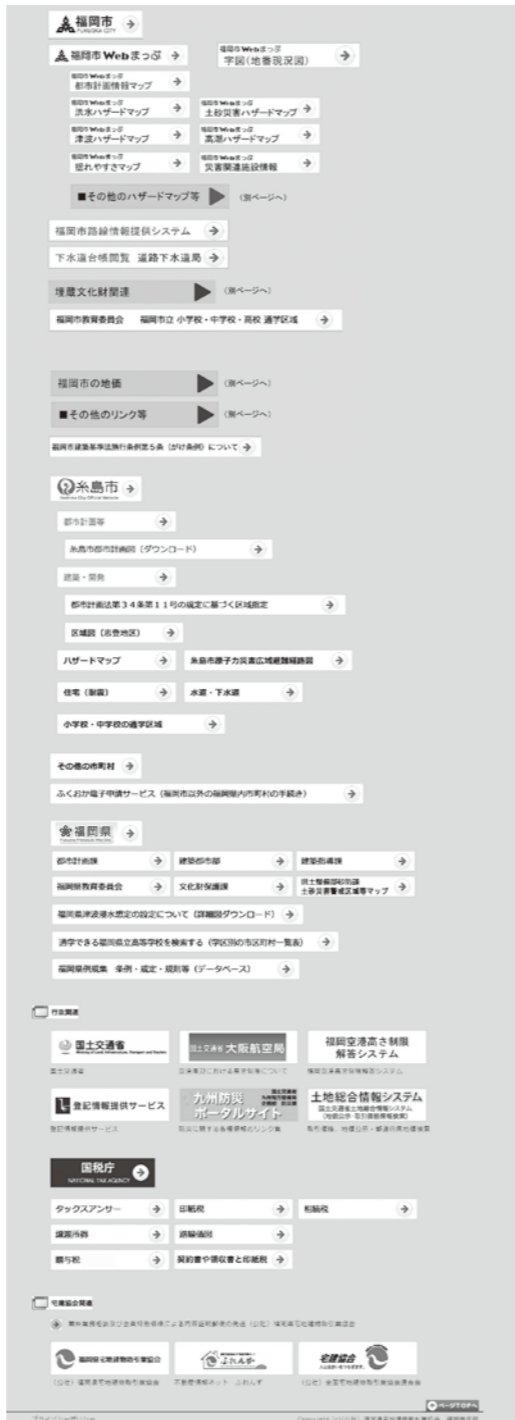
福岡市 FUKUOKA CITY

福岡市Webまっぷ

福岡市Webまっぷ 字図(地番現況図)

福岡市Webまっぷ 都市計画情報マップ

福岡市Webまっぷ 洪水ハザードマップ

福岡市Webまっぷ 土砂災害ハザードマップ

福岡市Webまっぷ 津波ハザードマップ

福岡市Webまっぷ 高潮ハザードマップ

福岡市Webまっぷ 揺れやすさマップ

福岡市Webまっぷ 災害関連施設情報

■その他のハザードマップ等 (別ページへ)

福岡市路線情報提供システム

下水道台帳閲覧 道路下水道局

埋蔵文化財関連 (別ページへ)

福岡市教育委員会 福岡市立 小学校・中学校・高校 通学区域

福岡市の地価 (別ページへ)

■その他のリンク等 (別ページへ)

福岡市建築基準法施行条例第5条(がけ条例)について

糸島市

都市計画等

糸島市都市計画図(ダウンロード)

建築・開発

都市計画法第34条第11号の規定に基づく区域指定

区域図(志登地区)

ハザードマップ

糸島市原子力災害広域避難経路図

住宅(耐震)

水道・下水道

小学校・中学校の通学区域

その他の市町村

ふくおか電子申請サービス(福岡市以外の福岡県内市町村の手続き)

福岡県

都市計画課

建築都市部

建築指導課

福岡県教育委員会

文化財保護課

県土整備部砂防課 土砂災害警戒区域等マップ

福岡県津波浸水想定の設定について(詳細図ダウンロード)

通学できる福岡県立高等学校を検索する(学区別の市区町村一覧表)

福岡県例規集 条例・規定・規則等(データベース)

行政関連

国土交通省

国土交通省 大阪航空局

福岡空港高さ制限 解答システム

登記情報提供サービス

九州防災ポータルサイト

土地総合情報システム

国税庁 NATIONAL TAX AGENCY

タックスアンサー

印紙税

登録免許税

譲渡所得

源泉徴収

贈与税

契約書や領収書と印紙税

宅建協会関連

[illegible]

福岡県宅地建物取引業協会

ふれんず

全日本不動産協会

ページTOPへ

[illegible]